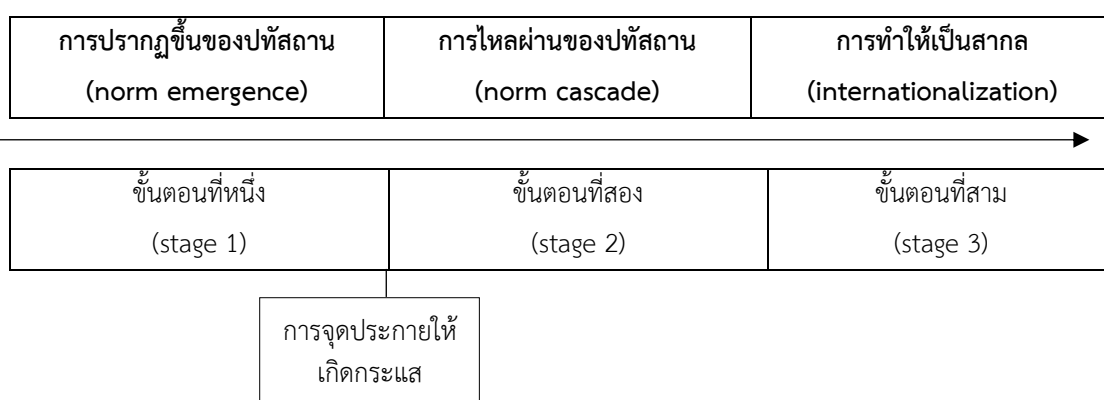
| การปรากฏขึ้นของปทัสถาน (norm emergence) | การไหลผ่านของปทัสถาน (norm cascade) | การทำให้เป็นสากล (internationalization) |
|---|---|---|

| ขั้นตอนที่หนึ่ง (stage 1) | ขั้นตอนที่สอง (stage 2) | ขั้นตอนที่สาม (stage 3) |
|---|---|---|

การจุดประกายให้เกิดกระแส